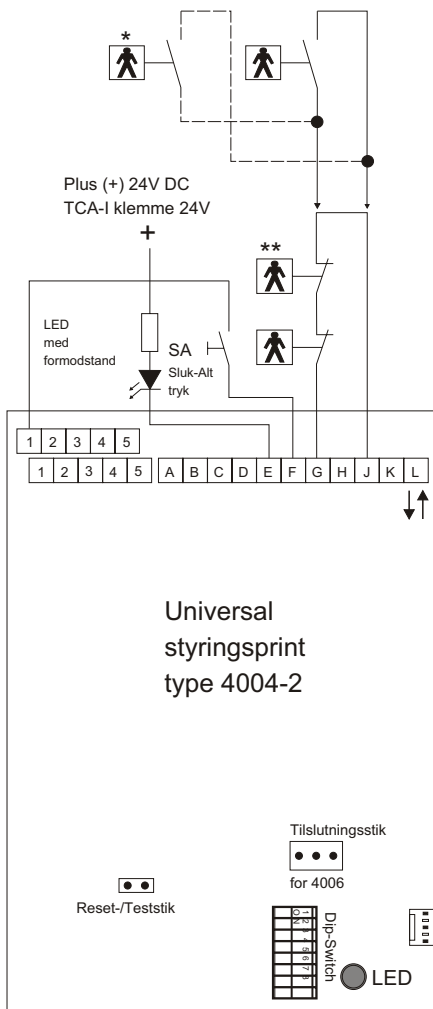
*

Plus (+) 24V DC
TCA-I klemme 24V
+

**

LED
med
formodstand

SA
Sluk-Alt
tryk

| 1 | 2 | 3 | 4 | 5 |
|---|---|---|---|---|

| 1 | 2 | 3 | 4 | 5 | A | B | C | D | E | F | G | H | J | K | L |
|---|---|---|---|---|---|---|---|---|---|---|---|---|---|---|---|

Universal
styringsprint
type 4004-2

Tilslutningsstik
for 4006

Reset-/Teststik

ON 1 2 3 4 5 6 7 8
Dip-Switch

LED